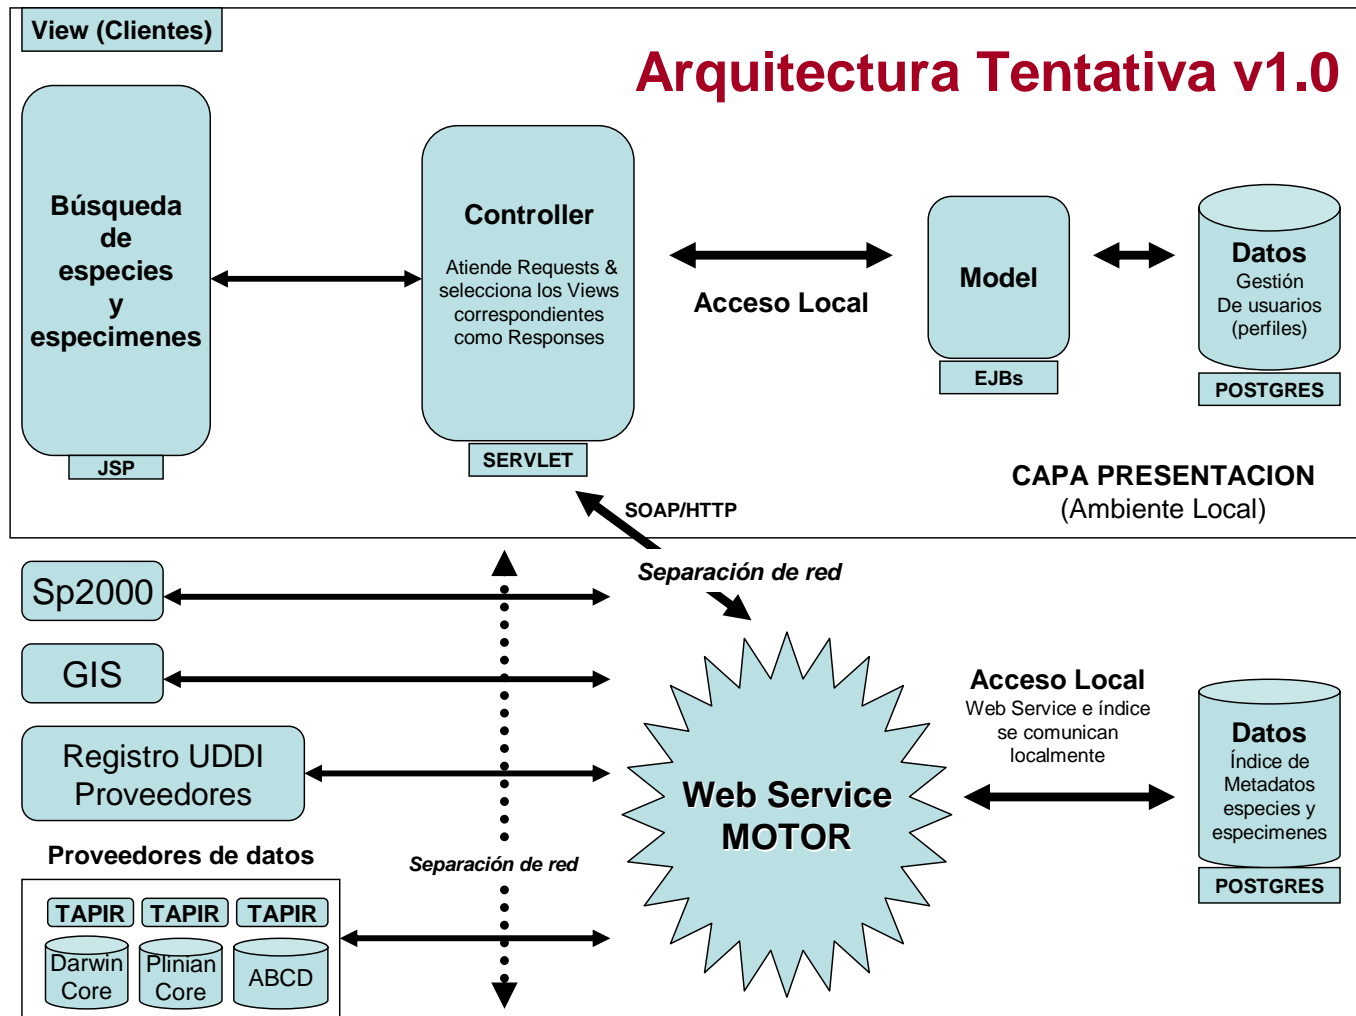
View (Clientes)

Arquitectura Tentativa v1.0

Búsqueda de especies y especimenes

JSP

Controller

Atiende Requests & selecciona los Views correspondientes como Responses

SERVLET

Acceso Local

Model

EJBs

Datos
Gestión
De usuarios
(perfiles)

POSTGRES

CAPA PRESENTACION
(Ambiente Local)

SOAP/HTTP

Separación de red

Sp2000

GIS

Registro UDDI
Proveedores

Proveedores de datos

TAPIR TAPIR TAPIR

Darwin Core

Plinian Core

ABCD

Separación de red

Web Service
MOTOR

Acceso Local
Web Service e índice se comunican localmente

Datos
Índice de Metadatos especies y especimenes

POSTGRES